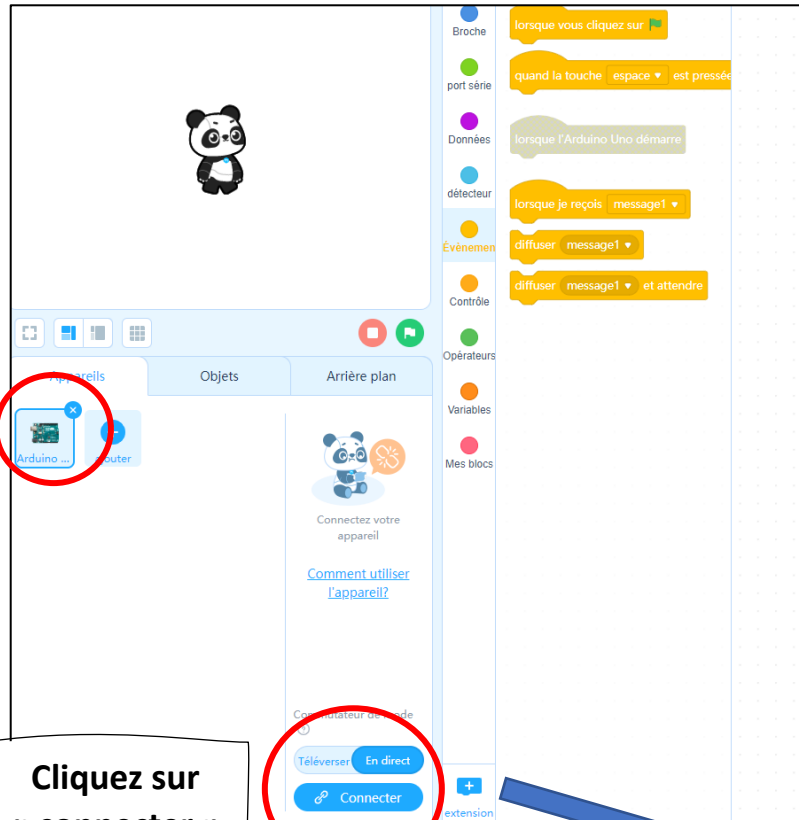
Broche
port série
Données
détecteur
Évènemen
Contrôle
Opérateurs
Variables
Mes blocs
extension

lorsque vous cliquez sur
quand la touche espace ▾ est pressé
lorsque l'Arduino Uno démarre
lorsque je reçois message1 ▾
diffuser message1 ▾
diffuser message1 ▾ et attendre

Appareils
Objets
Arrière plan

Arduino ...
ajouter

Connectez votre appareil

Comment utiliser l'appareil?

Commutateur de mode

Téléverser
En direct

Connecter

Cliquez sur « connecter »